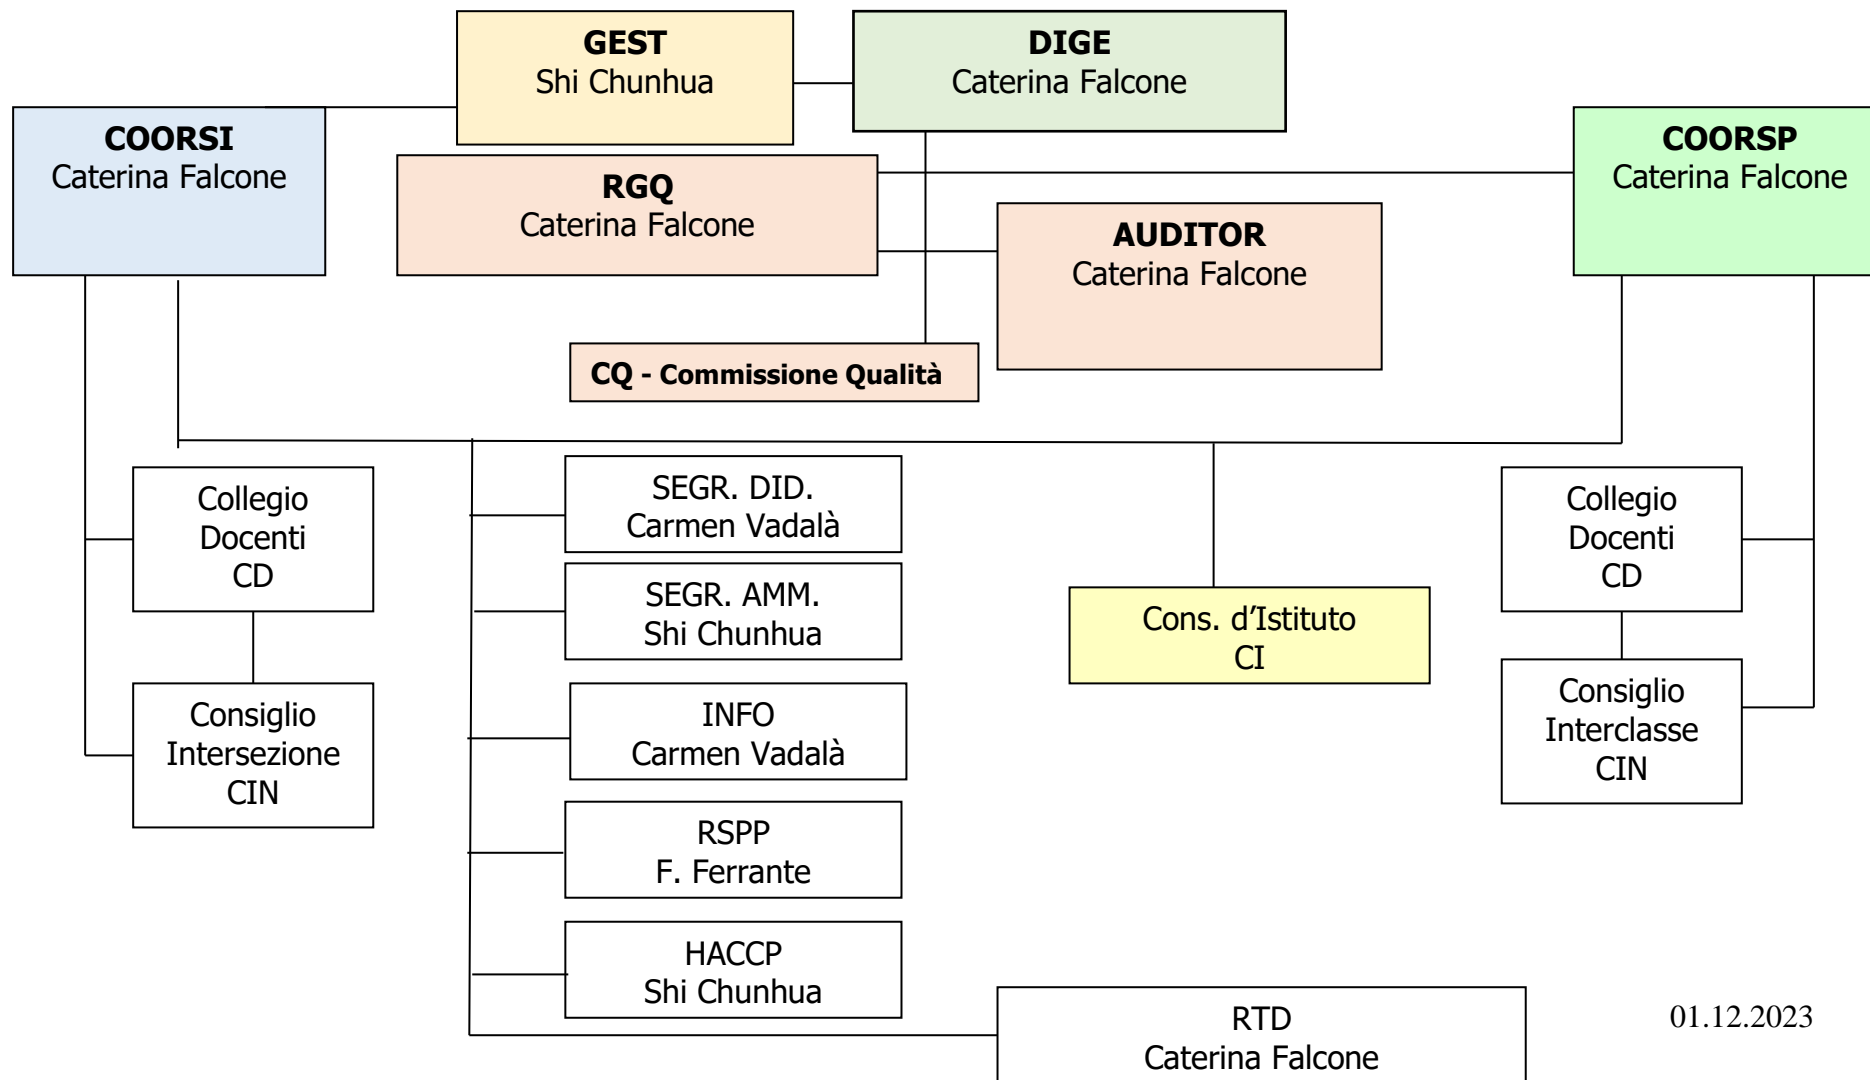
GEST
Shi Chunhua

DIGE
Caterina Falcone

COORSI
Caterina Falcone

RGQ
Caterina Falcone

COORSP
Caterina Falcone

AUDITOR
Caterina Falcone

CQ - Commissione Qualità

Collegio Docenti CD

Consiglio Intersezione CIN

SEGR. DID.
Carmen Vadalà

SEGR. AMM.
Shi Chunhua

INFO
Carmen Vadalà

RSPP
F. Ferrante

HACCP
Shi Chunhua

Cons. d'Istituto
CI

Collegio Docenti CD

Consiglio Interclasse CIN

RTD
Caterina Falcone

01.12.2023